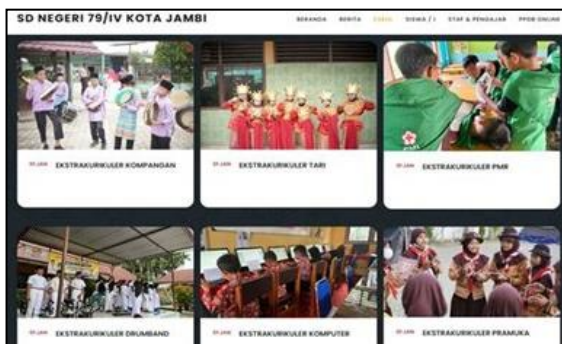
SD NEGERI 79/IV KOTA JAMBI

BERANDA BERITA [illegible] SISWA / I STAF & PENGAJAR PPDB ONLINE

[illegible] EKSTRAKURIKULER KOMPANGAN

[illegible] EKSTRAKURIKULER TARI

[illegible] EKSTRAKURIKULER PMR

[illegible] EKSTRAKURIKULER DRUMBAND

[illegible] EKSTRAKURIKULER KOMPUTER

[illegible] EKSTRAKURIKULER PRAMUKA